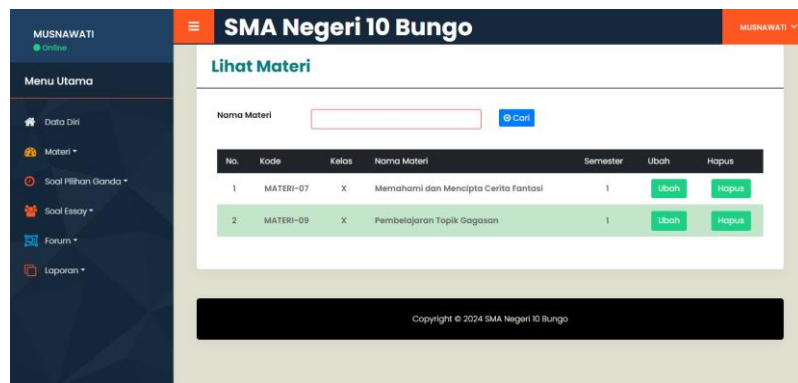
MUSNAWATI
Online

Menu Utama

Data Diri
Materi ▾
Soal Pilihan Ganda ▾
Soal Essay ▾
Forum ▾
Laporan ▾

≡ SMA Negeri 10 Bungo

MUSNAWATI ▾

Lihat Materi

Nama Materi

Cari

| No. | Kode | Kelas | Nama Materi | Semester | Ubah | Hapus |
|---|---|---|---|---|---|---|
| 1 | MATERI-07 | X | Memahami dan Mencipta Cerita Fantasi | 1 | Ubah | Hapus |
| 2 | MATERI-09 | X | Pembelajaran Topik Gagasan | 1 | Ubah | Hapus |

Copyright © 2024 SMA Negeri 10 Bungo